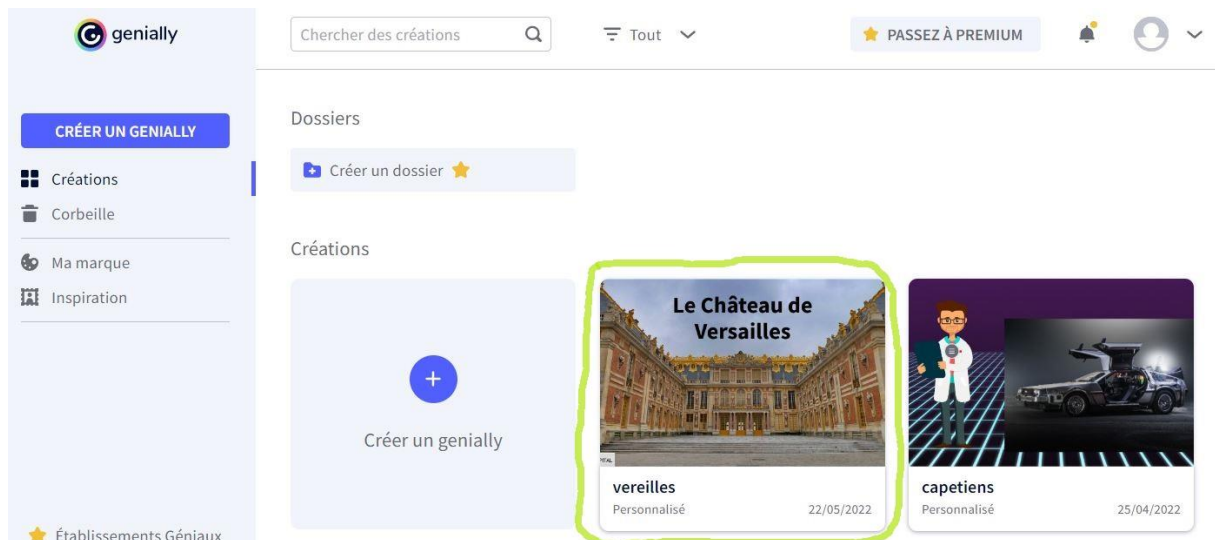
genially

Chercher des créations

Tout

PASSEZ À PREMIUM

CRÉER UN GENIALLY

Créations

Corbeille

Ma marque

Inspiration

Établissements Géniaux

Dossiers

Créer un dossier

Créations

+

Créer un genially

Le Château de Versailles

vereilles
Personnalisé 22/05/2022

capetiens
Personnalisé 25/04/2022